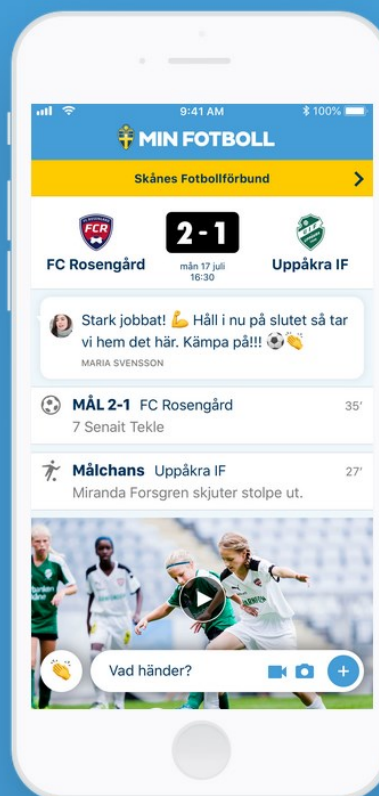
9:41 AM
100%

MIN FOTBOLL

Skånes Fotbollförbund

FCR

2 - 1

FC Rosengård

mån 17 juli 16:30

Uppåkra IF

Stark jobbat! 💪 Håll i nu på slutet så tar vi hem det här. Kämpa på!!! ⚽👏

MARIA SVENSSON

MÅL 2-1 FC Rosengård 35'
7 Senait Tekle

Målchans Uppåkra IF 27'
Miranda Forsgren skjuter stolpe ut.

Vad händer?